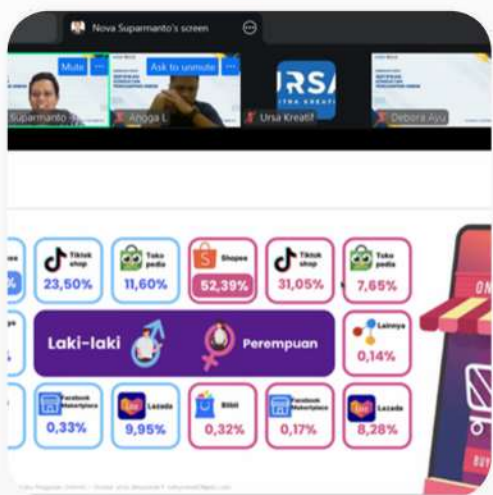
Nova Suparmanto's screen

Mute

Ask to unmute

Suparmanto

Angga L

URSA
TRA KREATI

Ursa Kreatif

Debora Ayu

es

Tiktok shop
23,50%

Toko pedia
11,60%

Shopee
52,39%

Tiktok shop
31,05%

Toko pedia
7,65%

Laki-laki

Perempuan

Lainnya
0,14%

Facebook Marketplace
0,33%

Lazada
9,95%

Blibli
0,32%

Facebook Marketplace
0,17%

Lazada
8,28%